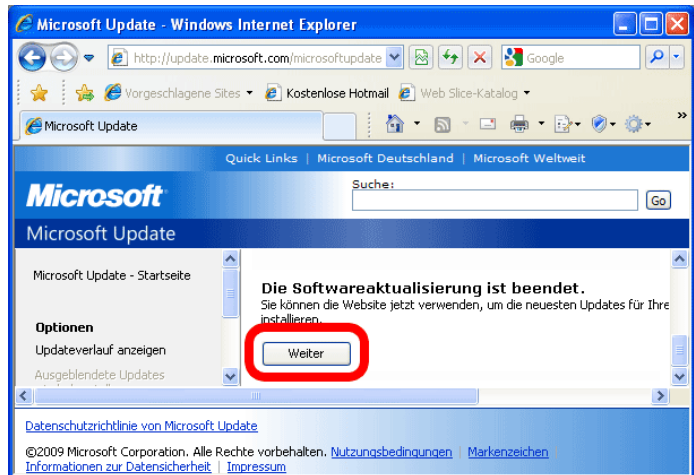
Microsoft Update - Windows Internet Explorer

http://update.microsoft.com/microsoftupdate

Google

Vorgeschlagene Sites ▾ Kostenlose Hotmail Web Slice-Katalog ▾

Microsoft Update

Quick Links | Microsoft Deutschland | Microsoft Weltweit

Microsoft

Suche:

Go

Microsoft Update

Microsoft Update - Startseite

Optionen

Updateverlauf anzeigen

Ausgeblendete Updates

Die Softwareaktualisierung ist beendet.

Sie können die Website jetzt verwenden, um die neuesten Updates für Ihre installieren.

Weiter

Datenschutzrichtlinie von Microsoft Update

©2009 Microsoft Corporation. Alle Rechte vorbehalten. Nutzungsbedingungen | Markenzeichen

Informationen zur Datensicherheit | Impressum